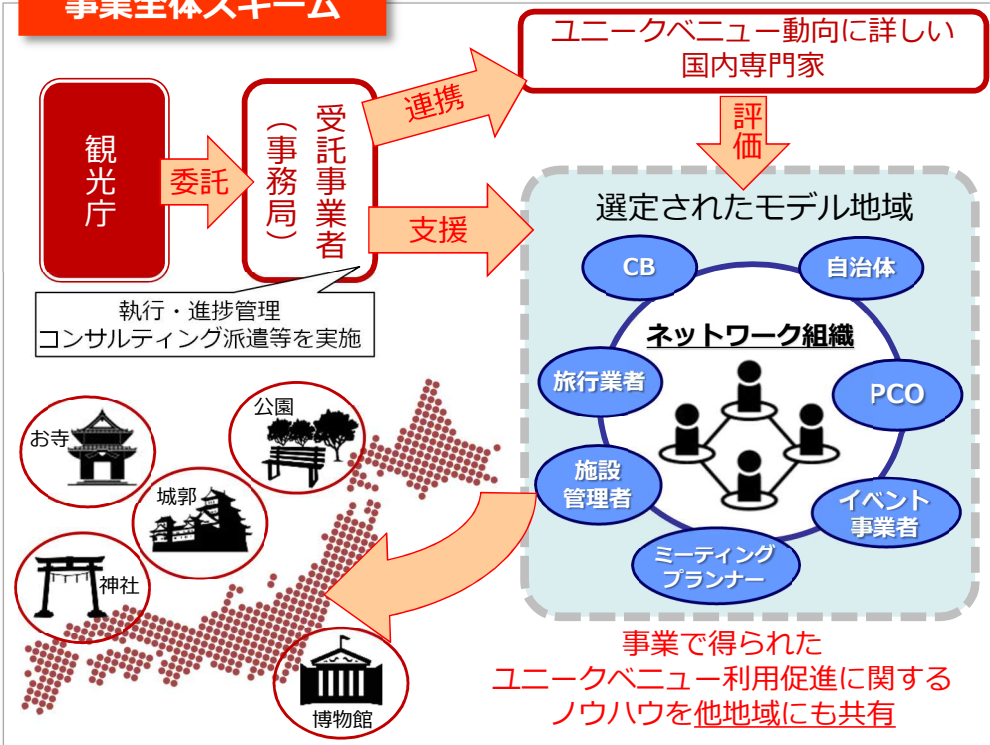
事業全体スキーム

観光庁

委託

受託事業者（事務局）

執行・進捗管理
コンサルティング派遣等を実施

連携

支援

ユニークベニュー動向に詳しい国内専門家

評価

選定されたモデル地域

CB

自治体

ネットワーク組織

旅行業者

PCO

施設管理者

イベント事業者

ミーティングプランナー

お寺

公園

城郭

神社

博物館

事業で得られた
ユニークベニュー利用促進に関する
ノウハウを他地域にも共有